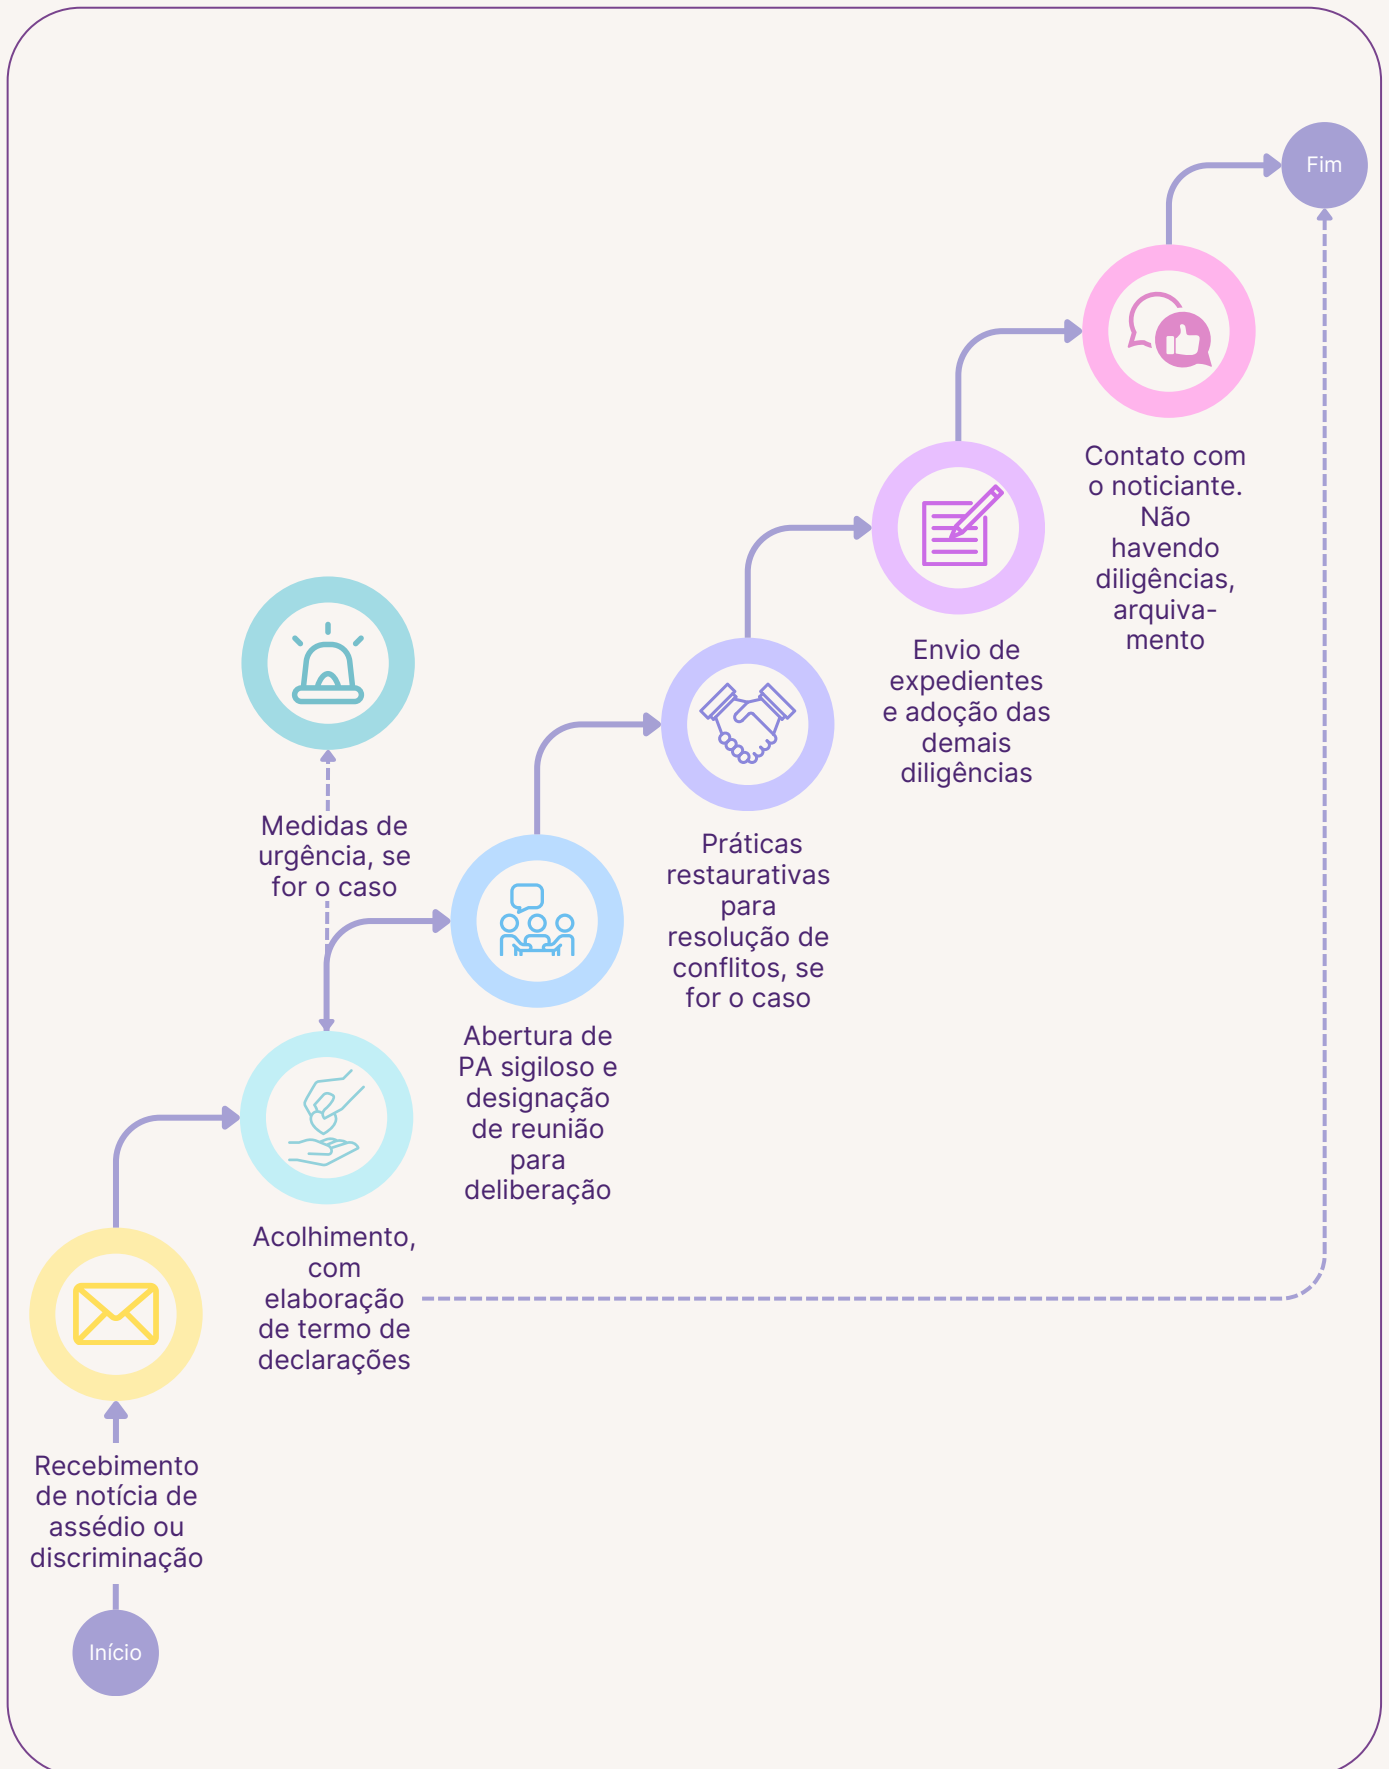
Início

Recebimento de notícia de assédio ou discriminação

Acolhimento, com elaboração de termo de declarações

Medidas de urgência, se for o caso

Abertura de PA sigiloso e designação de reunião para deliberação

Práticas restaurativas para resolução de conflitos, se for o caso

Envio de expedientes e adoção das demais diligências

Contato com o noticiante. Não havendo diligências, arquivamento

Fim